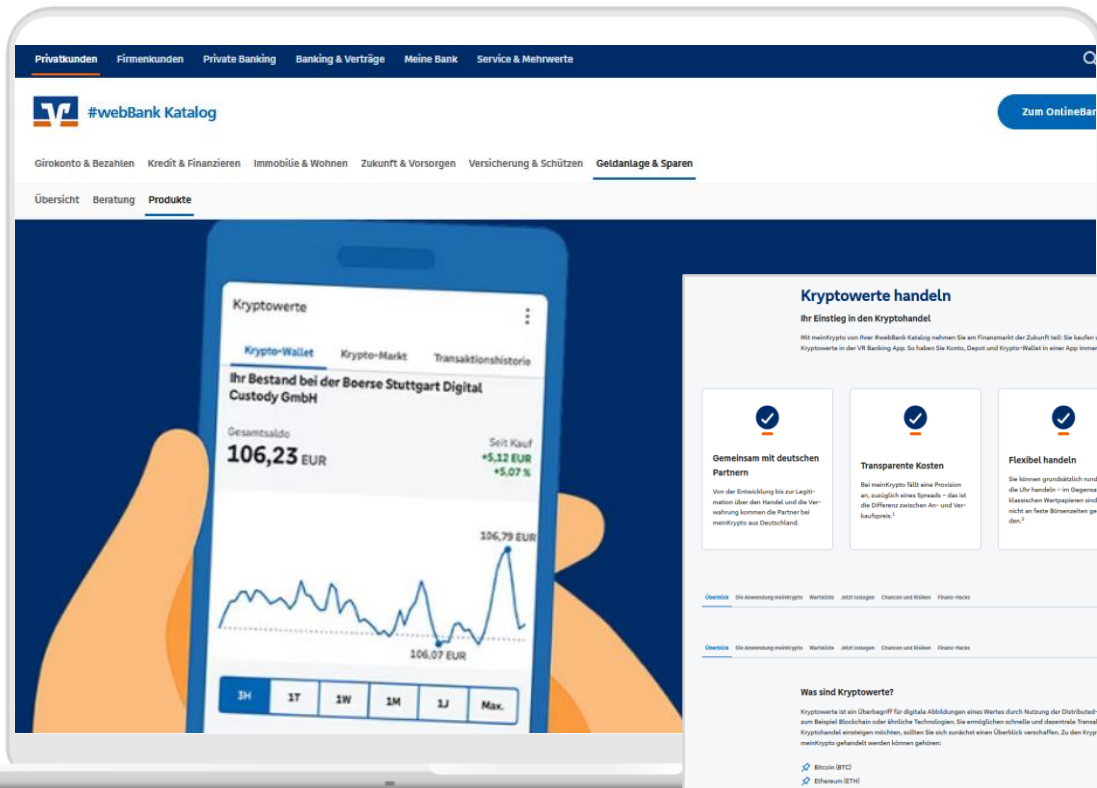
Privatkunden Firmenkunden Private Banking Banking & Verträge Meine Bank Service & Mehrwerte

#webBank Katalog

Zum OnlineBan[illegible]

Girokonto & Bezahlen Kredit & Finanzieren Immobilie & Wohnen Zukunft & Vorsorgen Versicherung & Schützen Geldanlage & Sparen

Übersicht Beratung Produkte

Kryptowerte

Krypto-Wallet Krypto-Markt Transaktionshistorie

Ihr Bestand bei der Boerse Stuttgart Digital Custody GmbH

Gesamtsaldo
106,23 EUR

Seit Kauf
+5,12 EUR
+5,07 %

106,79 EUR

106,07 EUR

3H 1T 1W 1M 1J Max.

Kryptowerte handeln

Ihr Einstieg in den Kryptohandel

Mit meinKrypto von Ihrer #webBank Katalog nehmen Sie am Finanzmarkt der Zukunft teil: Sie kaufen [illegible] Kryptowerte in der VR Banking App. So haben Sie Konto, Depot und Krypto-Wallet in einer App immer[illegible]

Gemeinsam mit deutschen Partnern

Von der Entwicklung bis zur Legitimation über den Handel und die Verwahrung kommen die Partner bei meinKrypto aus Deutschland.

Transparente Kosten

Bei meinKrypto fällt eine Provision an, zuzüglich eines Spreads – das ist die Differenz zwischen An- und Verkaufspreis.¹

Flexibel handeln

Sie können grundsätzlich rund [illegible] die Uhr handeln – im Gegensa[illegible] klassischen Wertpapieren sind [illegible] nicht an feste Börsenzeiten ge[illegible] den.²

Überblick Die Anwendung meinKrypto Warteliste Jetzt loslegen Chancen und Risiken Finanz-Hacks

Überblick Die Anwendung meinKrypto Warteliste Jetzt loslegen Chancen und Risiken Finanz-Hacks

Was sind Kryptowerte?

Kryptowerte ist ein Überbegriff für digitale Abbildungen eines Wertes durch Nutzung der Distributed-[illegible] zum Beispiel Blockchain oder ähnliche Technologien. Sie ermöglichen schnelle und dezentrale Transa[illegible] Kryptohandel einsteigen möchten, sollten Sie sich zunächst einen Überblick verschaffen. Zu den Kryp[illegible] meinKrypto gehandelt werden können gehören:

Bitcoin (BTC)
Ethereum (ETH)